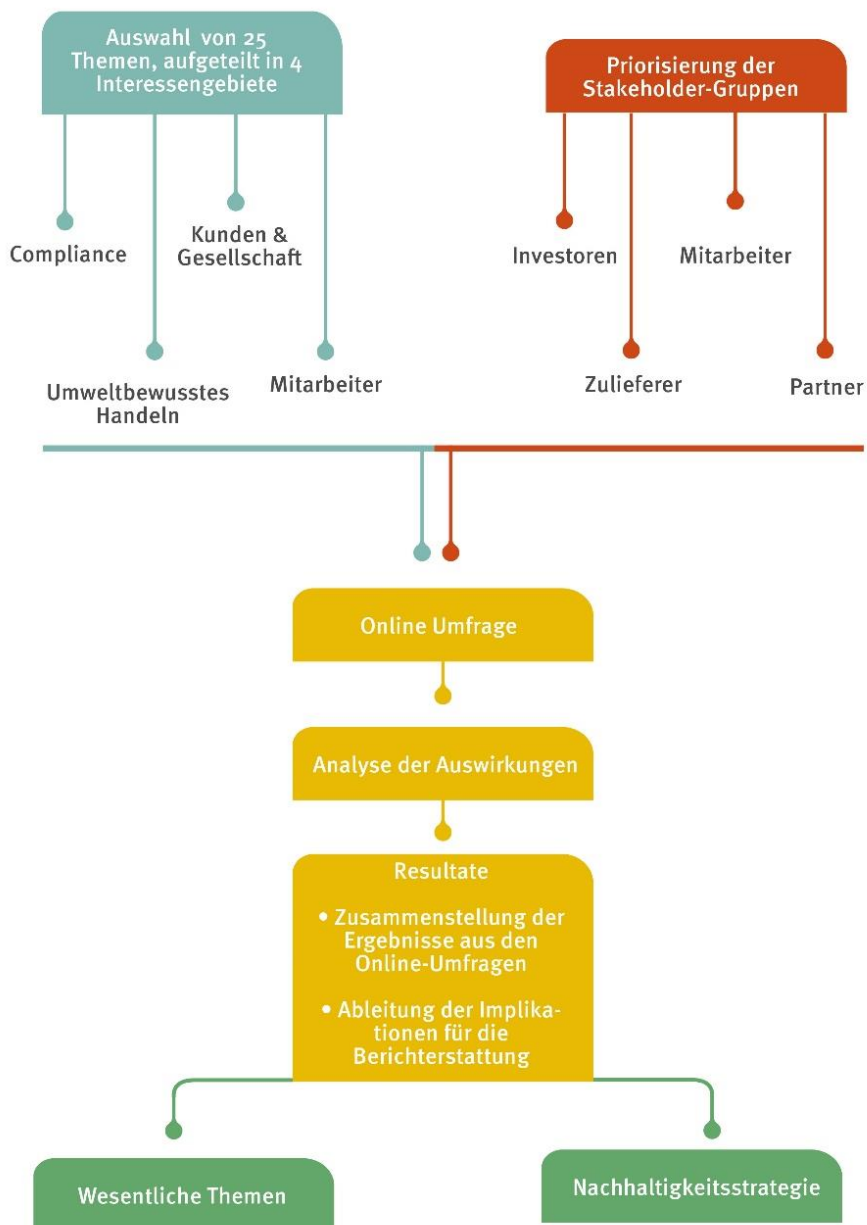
Auswahl von 25 Themen, aufgeteilt in 4 Interessengebiete

Compliance

Kunden & Gesellschaft

Umweltbewusstes Handeln

Mitarbeiter

Priorisierung der Stakeholder-Gruppen

Investoren

Mitarbeiter

Zulieferer

Partner

Online Umfrage

Analyse der Auswirkungen

Resultate

• Zusammenstellung der Ergebnisse aus den Online-Umfragen

• Ableitung der Implikationen für die Berichterstattung

Wesentliche Themen

Nachhaltigkeitsstrategie